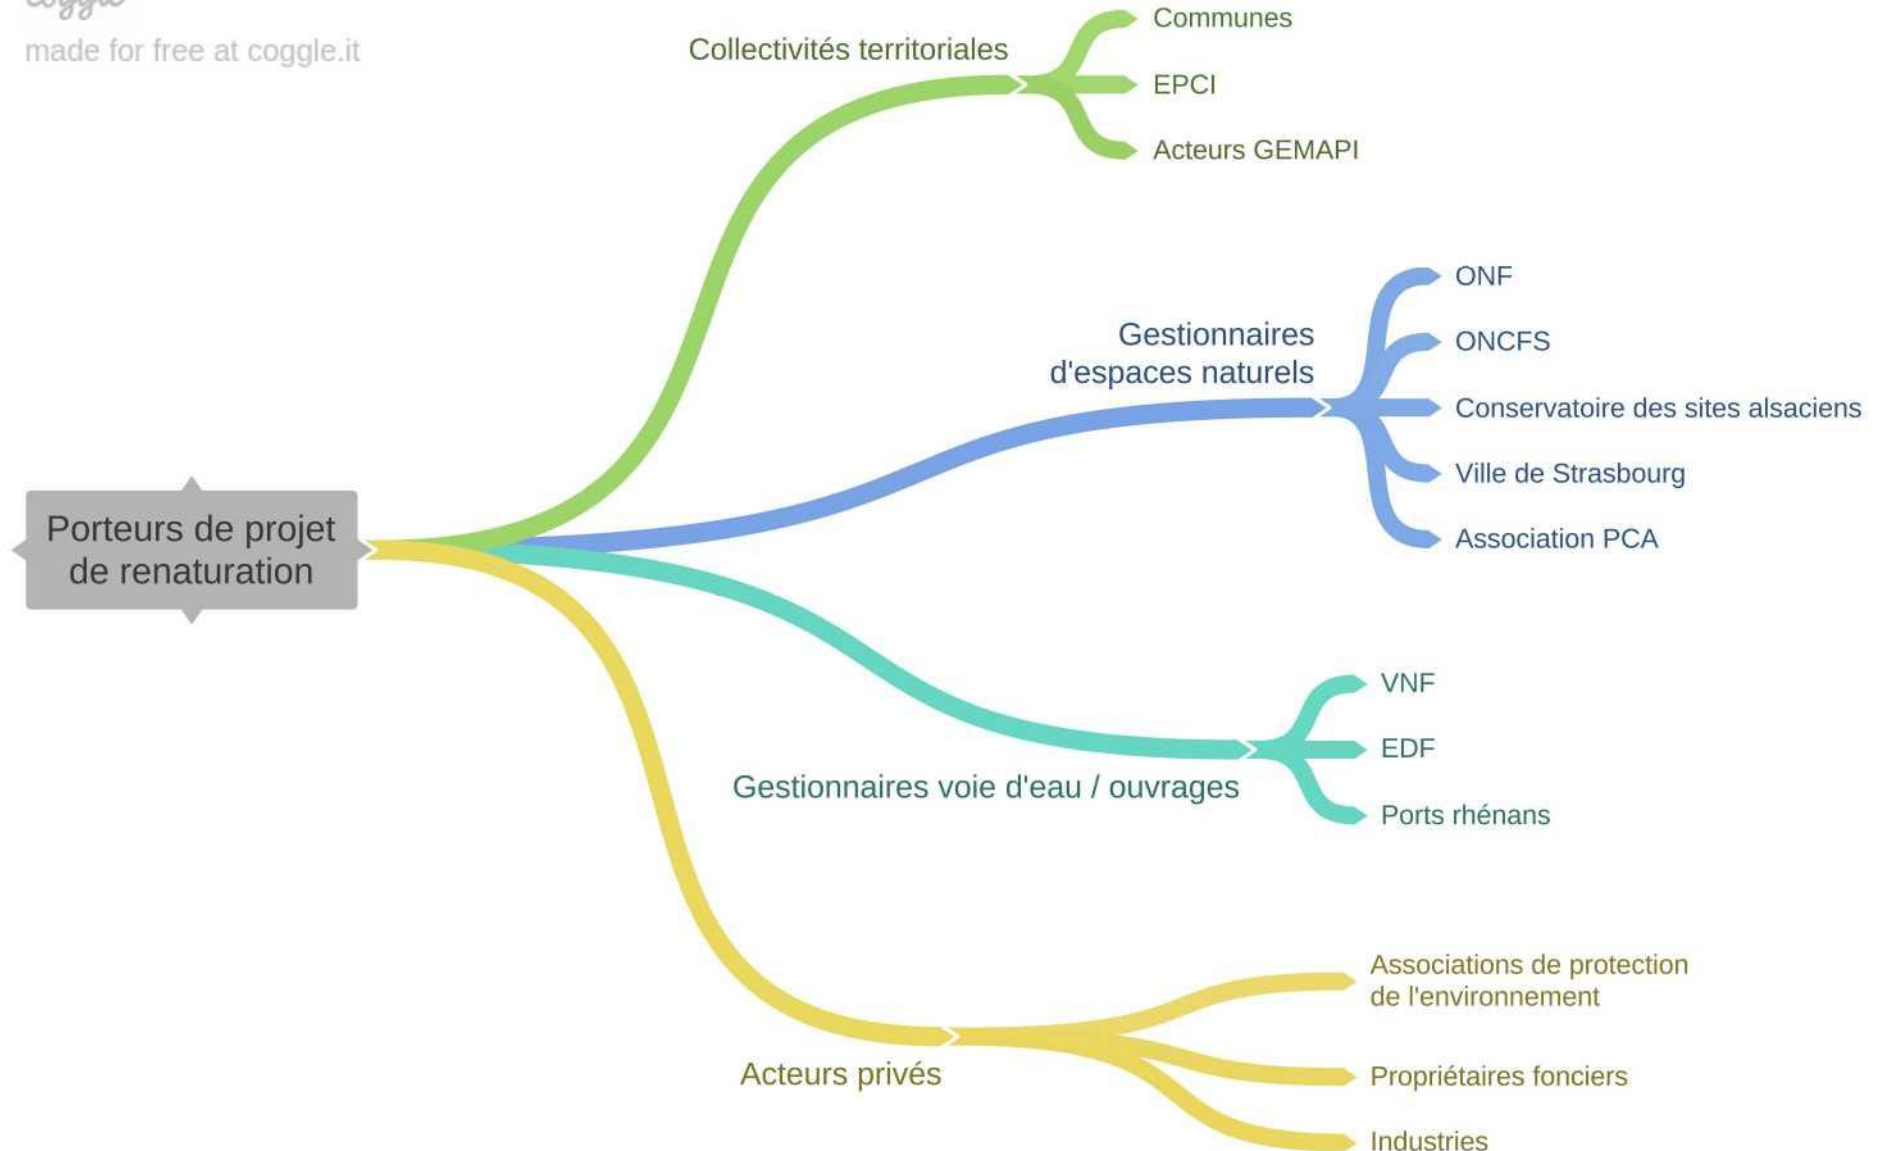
coggle
made for free at coggle.it

Porteurs de projet de renaturation

Collectivités territoriales
Communes
EPCI
Acteurs GEMAPI

Gestionnaires d'espaces naturels
ONF
ONCFS
Conservatoire des sites alsaciens
Ville de Strasbourg
Association PCA

Gestionnaires voie d'eau / ouvrages
VNF
EDF
Ports rhénans

Acteurs privés
Associations de protection de l'environnement
Propriétaires fonciers
Industries